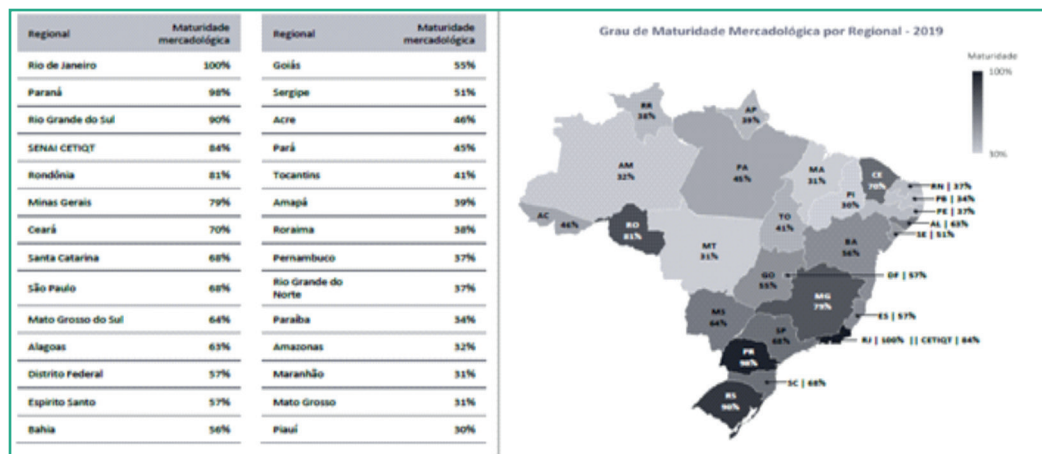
| Regional | Maturidade mercadológica |
|---|---|
| Rio de Janeiro | 100% |
| Paraná | 98% |
| Rio Grande do Sul | 90% |
| SENAI CETIQT | 84% |
| Rondônia | 81% |
| Minas Gerais | 79% |
| Ceará | 70% |
| Santa Catarina | 68% |
| São Paulo | 68% |
| Mato Grosso do Sul | 64% |
| Alagoas | 63% |
| Distrito Federal | 57% |
| Espírito Santo | 57% |
| Bahia | 56% |

| Regional | Maturidade mercadológica |
|---|---|
| Goiás | 55% |
| Sergipe | 51% |
| Acre | 46% |
| Pará | 45% |
| Tocantins | 41% |
| Amapá | 39% |
| Roraima | 38% |
| Pernambuco | 37% |
| Rio Grande do Norte | 37% |
| Paraíba | 34% |
| Amazonas | 32% |
| Maranhão | 31% |
| Mato Grosso | 31% |
| Piauí | 30% |

Grau de Maturidade Mercadológica por Regional - 2019

Maturidade
100%
30%

RR 38%
AP 39%
AM 32%
PA 45%
MA 31%
CE 70%
RN | 37%
PB | 34%
PE | 37%
PI 30%
AL | 63%
SE | 51%
AC 46%
RO 81%
TO 41%
MT 31%
BA 56%
GO 55%
DF | 57%
MG 79%
MS 64%
ES | 57%
SP 68%
RJ | 100% || CETIQT | 84%
PR 98%
SC | 68%
RS 90%